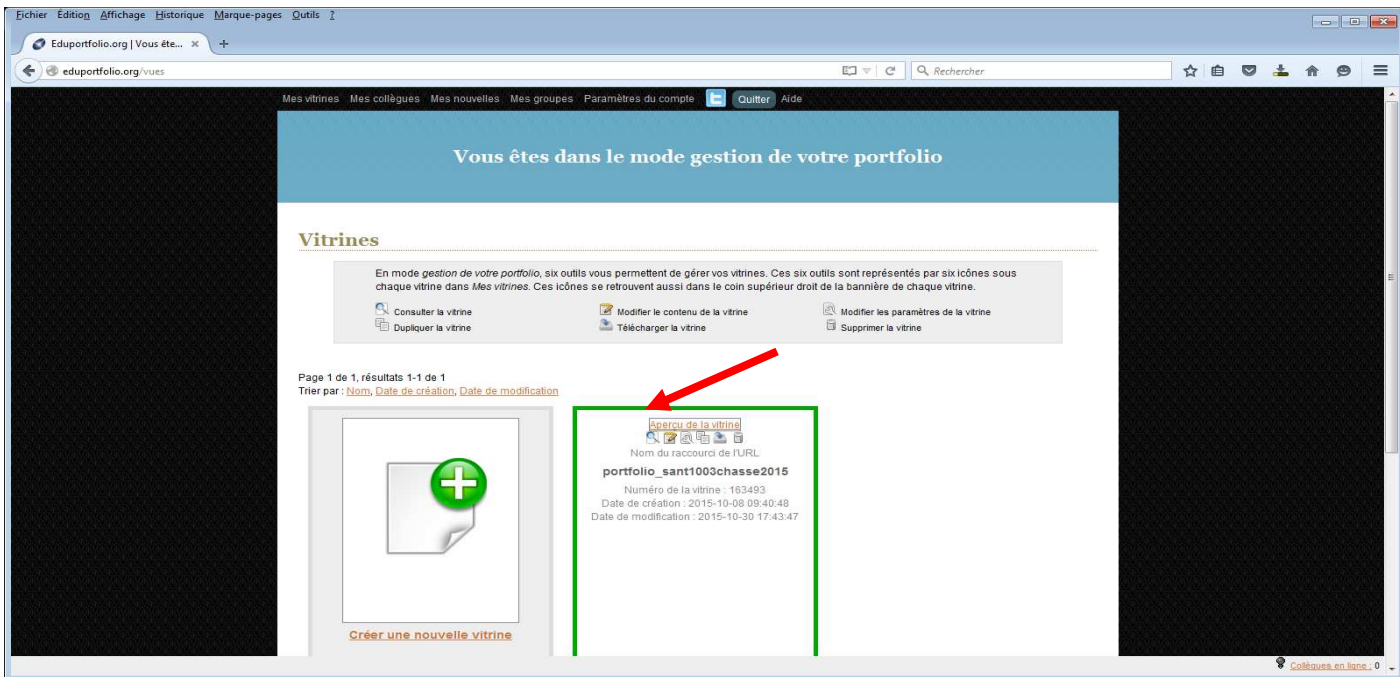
Fichier Édition Affichage Historique Marque-pages Outils ?

Eduportfolio.org | Vous ête... ×

eduportfolio.org/vues

Rechercher

Mes vitrines Mes collègues Mes nouvelles Mes groupes Paramètres du compte Quitter Aide

Vous êtes dans le mode gestion de votre portfolio

Vitrines

En mode *gestion de votre portfolio*, six outils vous permettent de gérer vos vitrines. Ces six outils sont représentés par six icônes sous chaque vitrine dans *Mes vitrines*. Ces icônes se retrouvent aussi dans le coin supérieur droit de la bannière de chaque vitrine.

Consulter la vitrine
Dupliquer la vitrine
Modifier le contenu de la vitrine
Télécharger la vitrine
Modifier les paramètres de la vitrine
Supprimer la vitrine

Page 1 de 1, résultats 1-1 de 1
Trier par : Nom, Date de création, Date de modification

Créer une nouvelle vitrine

Aperçu de la vitrine
Nom du raccourci de l'URL
portfolio_sant1003chasse2015
Numéro de la vitrine : 163493
Date de création : 2015-10-08 09:40:48
Date de modification : 2015-10-30 17:43:47

Collègues en ligne : 0